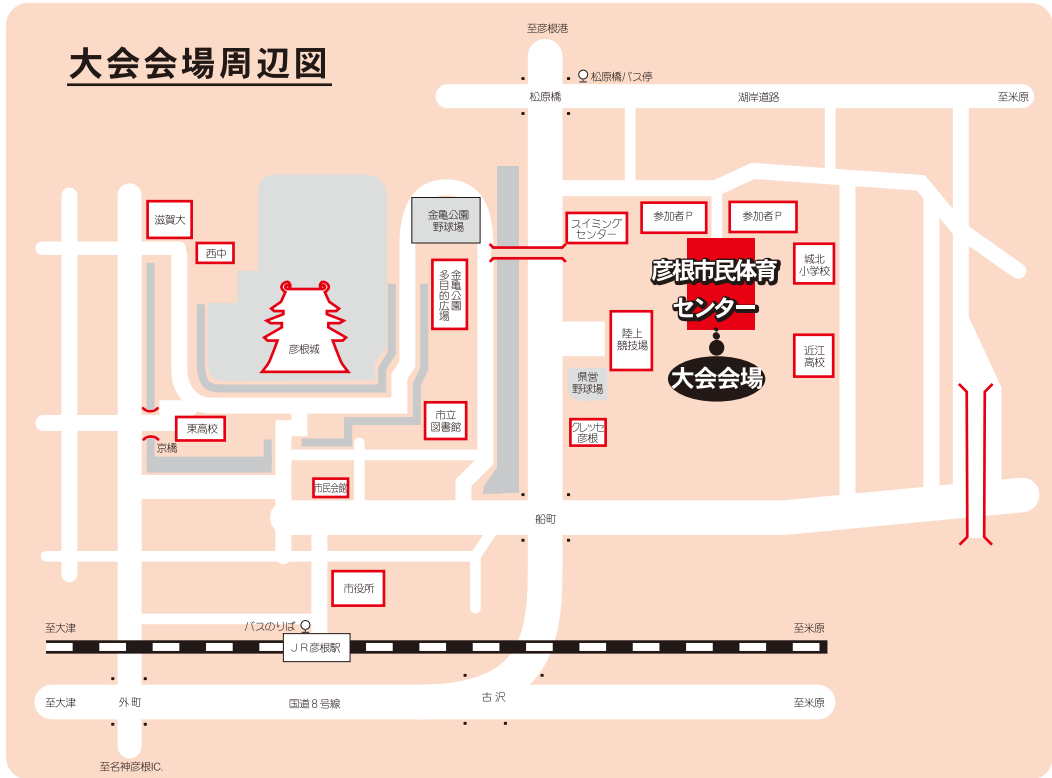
大会会場周辺図

至彦根港
松原橋バス停
松原橋
湖岸道路
至米原
滋賀大
西中
金亀公園野球場
スイミングセンター
参加者P
参加者P
城北小学校
彦根市民体育センター
金亀公園多目的広場
彦根城
陸上競技場
大会会場
近江高校
県営野球場
東高校
京橋
市立図書館
クレッセ彦根
市民会館
船町
市役所
至大津
バスのりば
JR彦根駅
至米原
至大津
外町
国道8号線
古沢
至米原
至名神彦根IC.